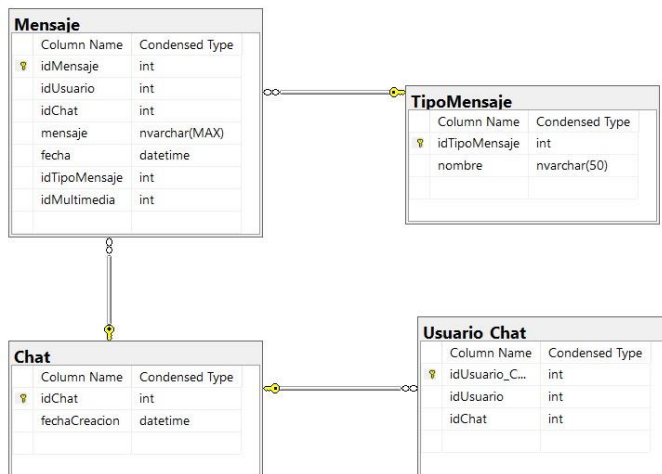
Mensaje

| Column Name | Condensed Type |
|---|---|
| idMensaje | int |
| idUsuario | int |
| idChat | int |
| mensaje | nvarchar(MAX) |
| fecha | datetime |
| idTipoMensaje | int |
| idMultimedia | int |

TipoMensaje

| Column Name | Condensed Type |
|---|---|
| idTipoMensaje | int |
| nombre | nvarchar(50) |

Chat

| Column Name | Condensed Type |
|---|---|
| idChat | int |
| fechaCreacion | datetime |

Usuario Chat

| Column Name | Condensed Type |
|---|---|
| idUsuario_C... | int |
| idUsuario | int |
| idChat | int |